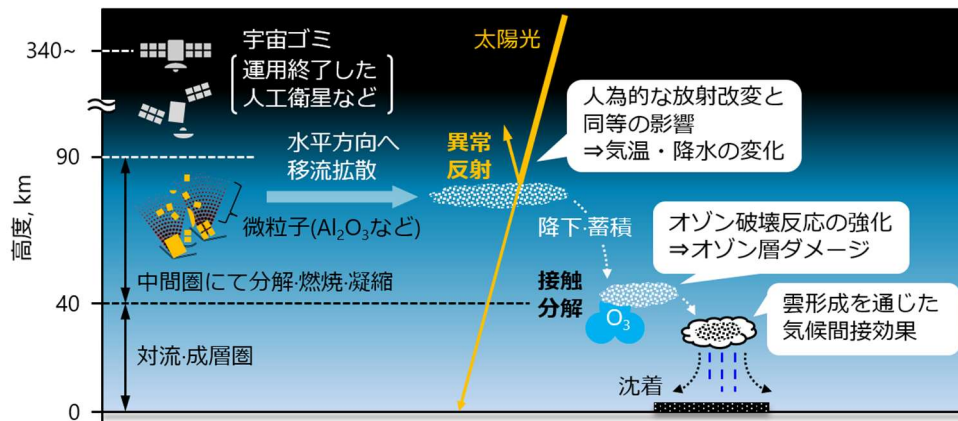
340~

宇宙ゴミ
運用終了した
人工衛星など

太陽光

人為的な放射改変と
同等の影響
⇒気温・降水の変化

90

水平方向へ
移流拡散

異常
反射

高度, km

微粒子($Al_2O_3$など)

降下・蓄積

オゾン破壊反応の強化
⇒オゾン層ダメージ

中間圏にて分解・燃焼・凝縮

接触
分解

40

$O_3$

雲形成を通じた
気候間接効果

対流・成層圏

沈着

0